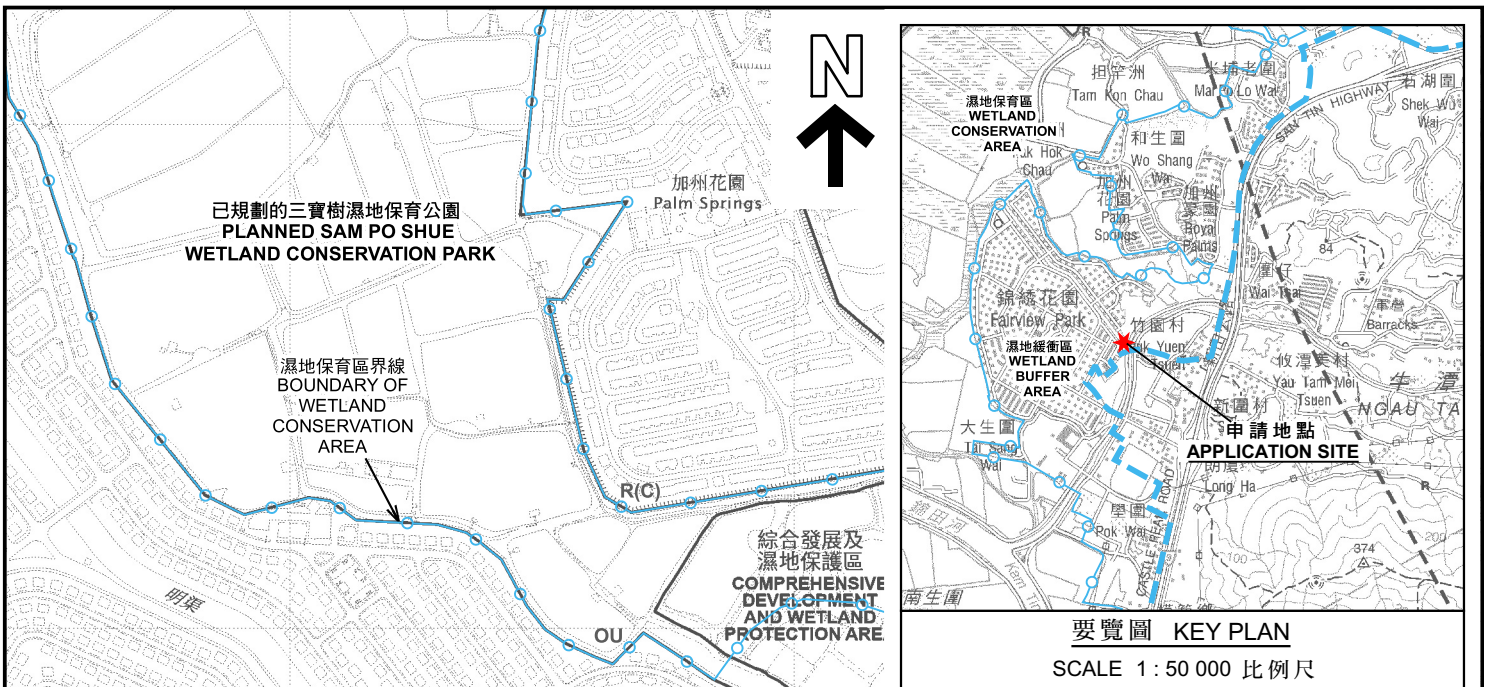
N

加州花園
Palm Springs

已規劃的三寶樹濕地保育公園
PLANNED SAM PO SHUE
WETLAND CONSERVATION PARK

濕地保育區界線
BOUNDARY OF
WETLAND
CONSERVATION
AREA

R(C)

明渠

OU

綜合發展及
濕地保護區
COMPREHENSIVE
DEVELOPMENT
AND WETLAND
PROTECTION AREA

担竿洲
Tam Kon Chau

大浦老圍
Mai Po Lo Wai

石湖圍
Shek Wu Wai

SAN TIN HIGHWAY

濕地保育區
WETLAND
CONSERVATION
AREA

和生圍
Wo Shang Wai

Chau

加州花園
Palm Springs

加州豪園
Royal Palms

84

圍仔
Wai Tsai

軍營
Barracks

錦綉花園
Fairview Park

竹園村
Chuk Yuen Tsuen

濕地緩衝區
WETLAND
BUFFER
AREA

攸潭美村
Yau Tam Mei Tsuen

牛潭
NGAU TAM

新圍村

大生圍
Tai Sang Wai

申請地點
APPLICATION SITE

朗廈
Long Ha

學園
Pok Wai

CASTLE PEAK ROAD

374

南生圍

要覽圖 KEY PLAN
SCALE 1 : 50 000 比例尺